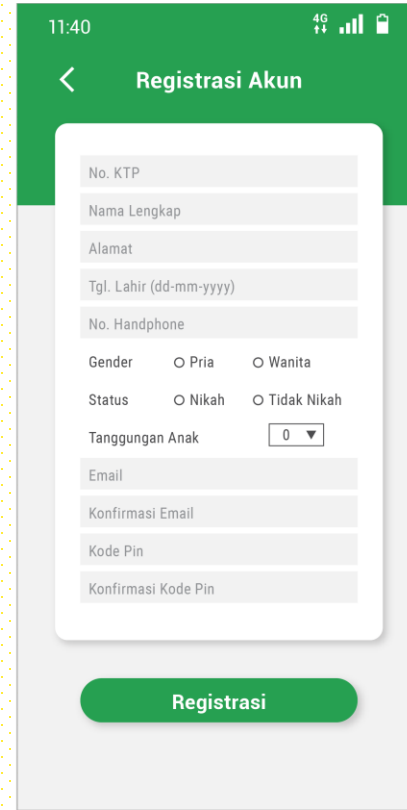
11:40 4G

Registrasi Akun

No. KTP

Nama Lengkap

Alamat

Tgl. Lahir (dd-mm-yyyy)

No. Handphone

Gender Pria Wanita

Status Nikah Tidak Nikah

Tanggungan Anak 0

Email

Konfirmasi Email

Kode Pin

Konfirmasi Kode Pin

Registrasi